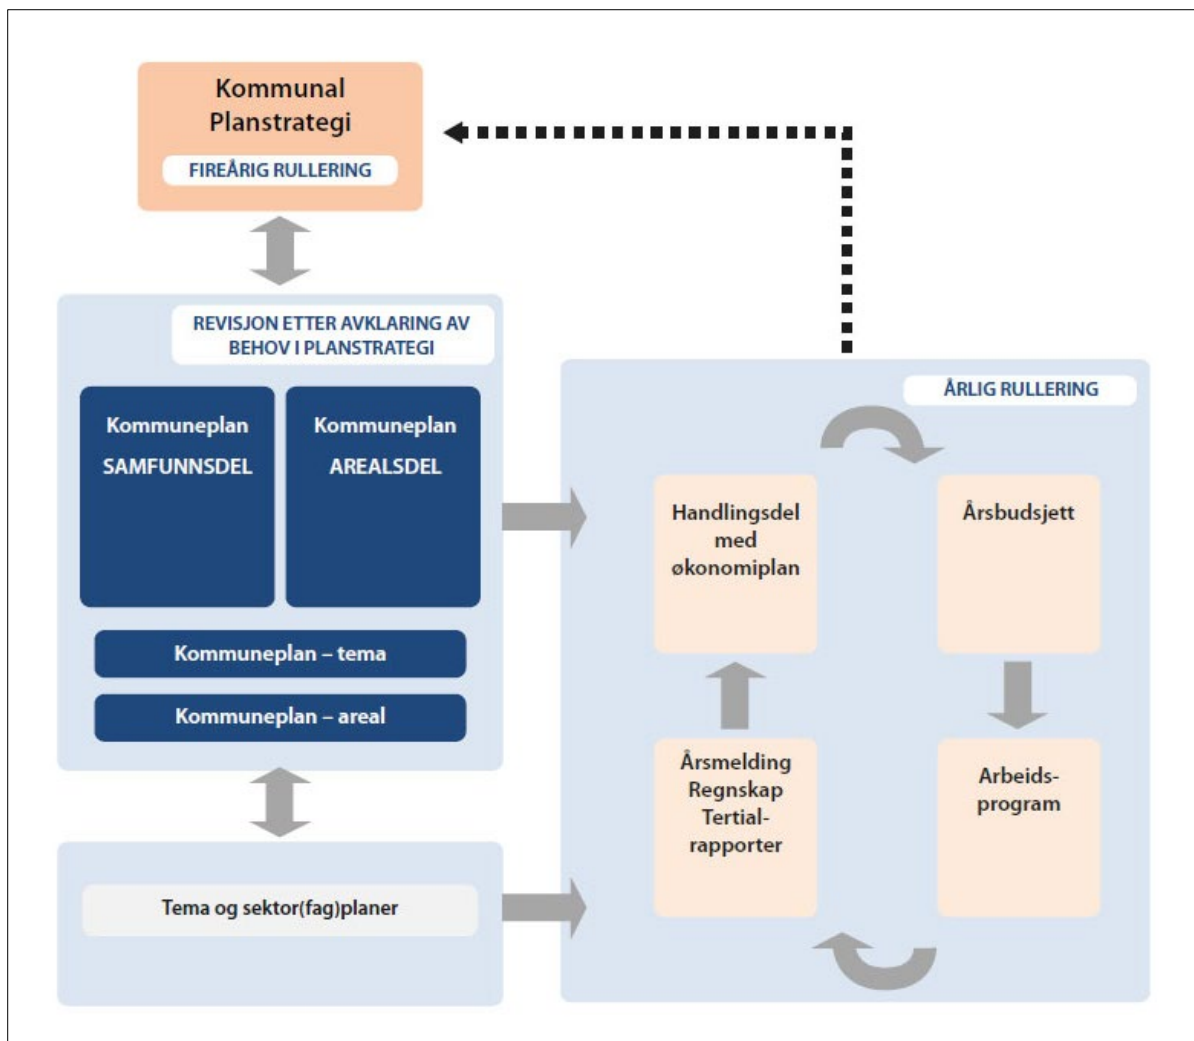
Kommunal Planstrategi

FIREÅRIG RULLERING

REVISJON ETTER AVKLARING AV BEHOV I PLANSTRATEGI

Kommuneplan SAMFUNNSDEL

Kommuneplan AREALSDEL

Kommuneplan – tema

Kommuneplan – areal

Tema og sektor(fag)planer

ÅRLIG RULLERING

Handlingsdel med økonomiplan

Årsbudsjett

Årsmelding Regnskap Tertialrapporter

Arbeidsprogram